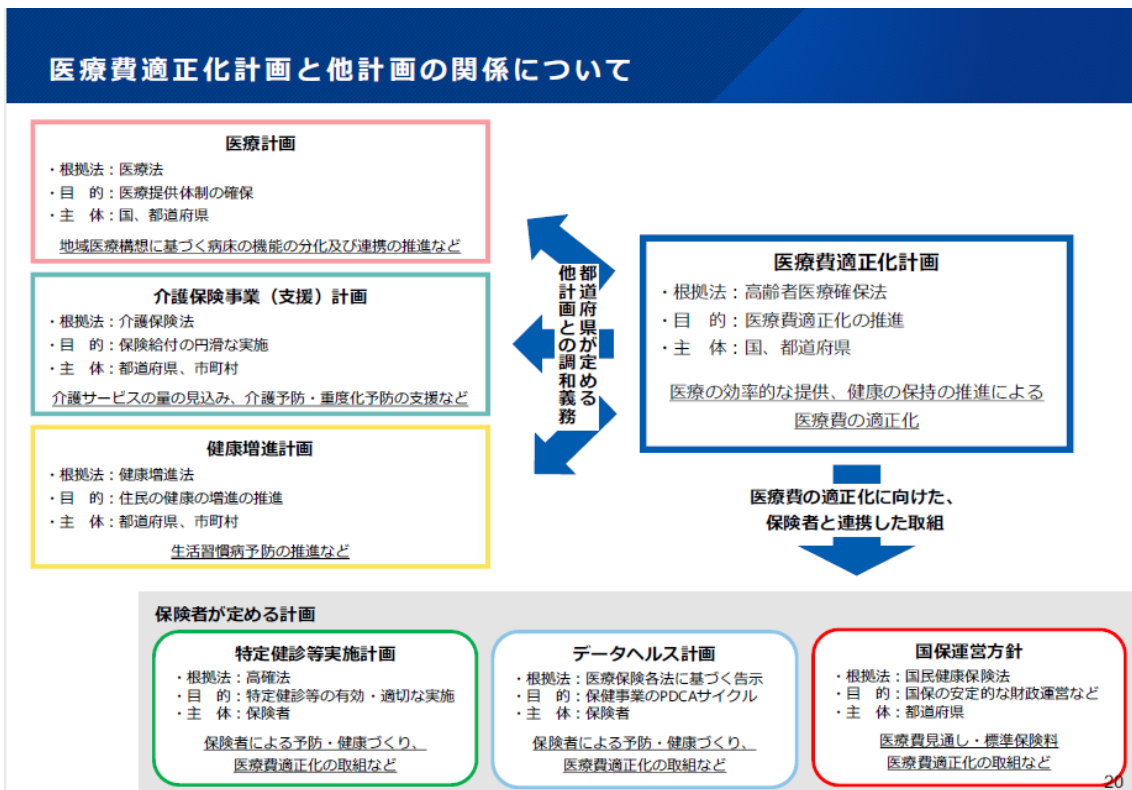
医療費適正化計画と他計画の関係について

医療計画
・根拠法：医療法
・目　的：医療提供体制の確保
・主　体：国、都道府県
地域医療構想に基づく病床の機能の分化及び連携の推進など

介護保険事業（支援）計画
・根拠法：介護保険法
・目　的：保険給付の円滑な実施
・主　体：都道府県、市町村
介護サービスの量の見込み、介護予防・重度化予防の支援など

健康増進計画
・根拠法：健康増進法
・目　的：住民の健康の増進の推進
・主　体：都道府県、市町村
生活習慣病予防の推進など

都道府県が定める他計画との調和義務

医療費適正化計画
・根拠法：高齢者医療確保法
・目　的：医療費適正化の推進
・主　体：国、都道府県
医療の効率的な提供、健康の保持の推進による医療費の適正化

医療費の適正化に向けた、保険者と連携した取組

保険者が定める計画

特定健診等実施計画
・根拠法：高確法
・目　的：特定健診等の有効・適切な実施
・主　体：保険者
保険者による予防・健康づくり、医療費適正化の取組など

データヘルス計画
・根拠法：医療保険各法に基づく告示
・目　的：保健事業のPDCAサイクル
・主　体：保険者
保険者による予防・健康づくり、医療費適正化の取組など

国保運営方針
・根拠法：国民健康保険法
・目　的：国保の安定的な財政運営など
・主　体：都道府県
医療費見通し・標準保険料
医療費適正化の取組など

20